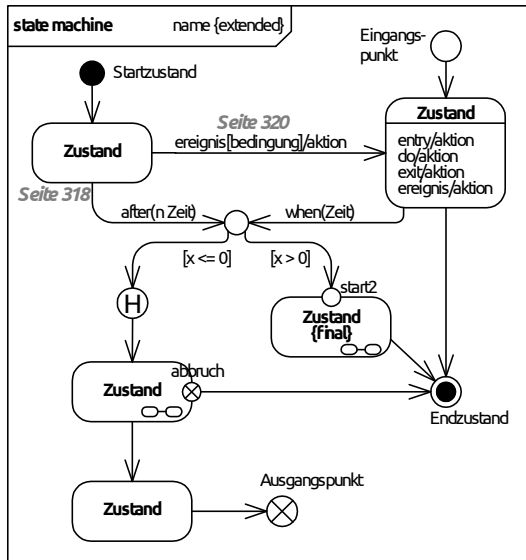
state machine name {extended}

Eingangspunkt

Startzustand

Seite 320

Zustand

ereignis[bedingung]/aktion

Zustand

entry/aktion
do/aktion
exit/aktion
ereignis/aktion

Seite 318

after(n Zeit)

when(Zeit)

[x <= 0]

[x > 0]

H

start2

Zustand
{final}

abbruch

Zustand

Endzustand

Ausgangspunkt

Zustand